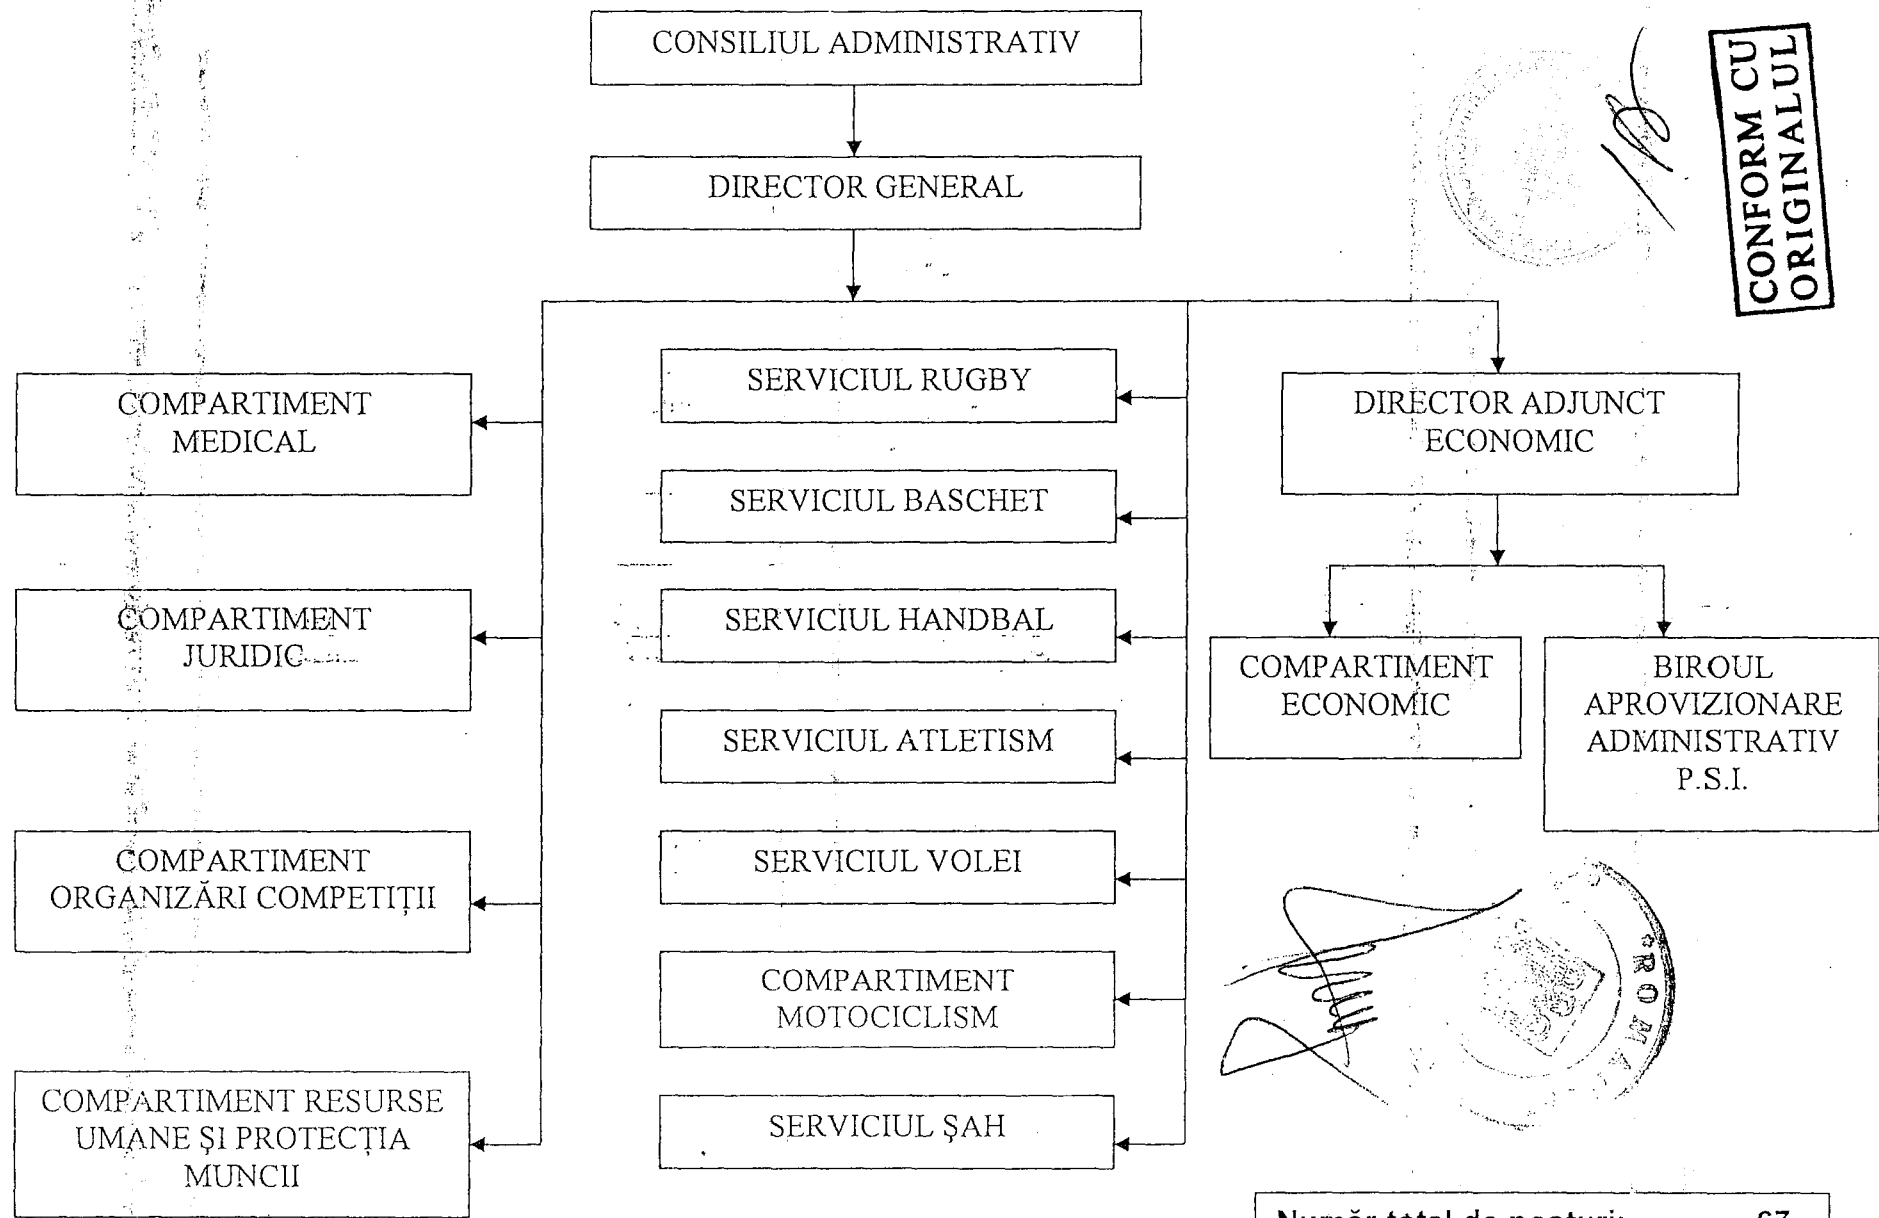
CONSILIUL ADMINISTRATIV

DIRECTOR GENERAL

CONFORM CU ORIGINALUL

COMPARTIMENT MEDICAL

SERVICIUL RUGBY

DIRECTOR ADJUNCT ECONOMIC

SERVICIUL BASCHET

COMPARTIMENT JURIDIC

SERVICIUL HANDBAL

COMPARTIMENT ECONOMIC

BIROUL APROVIZIONARE ADMINISTRATIV P.S.I.

SERVICIUL ATLETISM

COMPARTIMENT ORGANIZĂRI COMPETIȚII

SERVICIUL VOLEI

COMPARTIMENT MOTOCICLISM

COMPARTIMENT RESURSE UMANE ȘI PROTECȚIA MUNCII

SERVICIUL ȘAH

ROMA

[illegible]